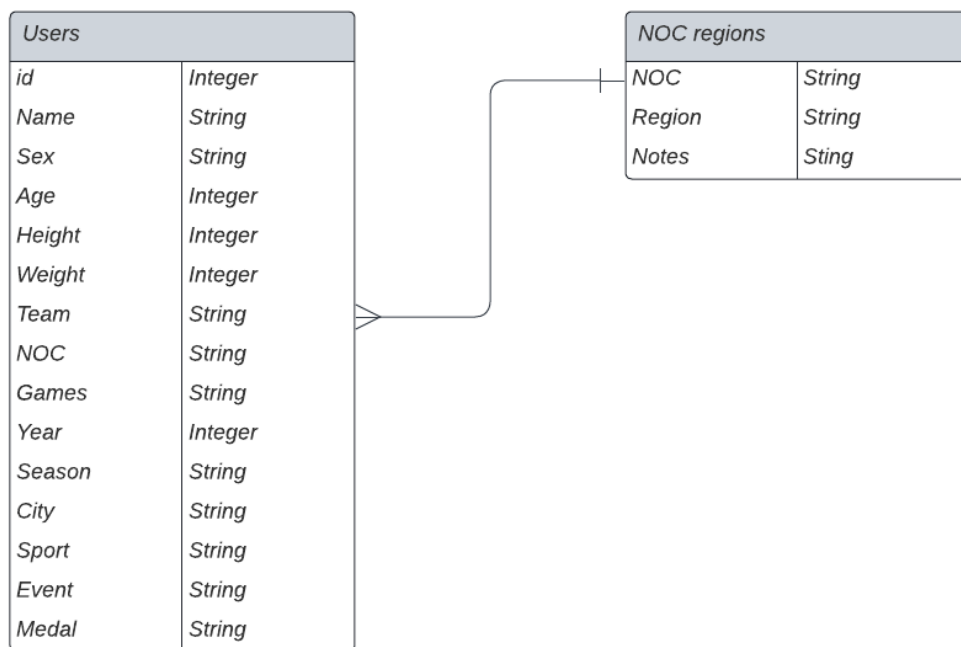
| Users | |
|---|---|
| id | Integer |
| Name | String |
| Sex | String |
| Age | Integer |
| Height | Integer |
| Weight | Integer |
| Team | String |
| NOC | String |
| Games | String |
| Year | Integer |
| Season | String |
| City | String |
| Sport | String |
| Event | String |
| Medal | String |

| NOC regions | |
|---|---|
| NOC | String |
| Region | String |
| Notes | Sting |